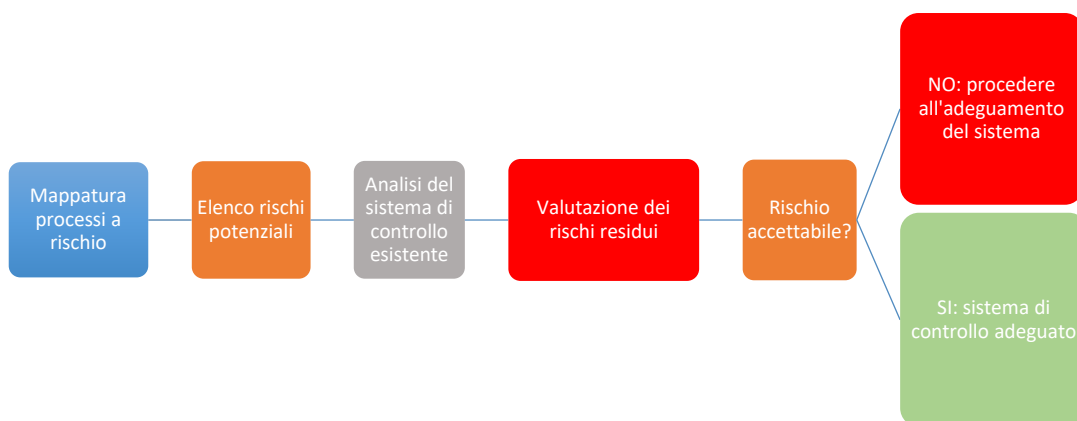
Mappatura processi a rischio

Elenco rischi potenziali

Analisi del sistema di controllo esistente

Valutazione dei rischi residui

Rischio accettabile?

NO: procedere all'adeguamento del sistema

SI: sistema di controllo adeguato